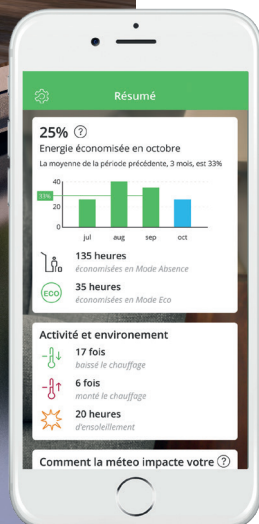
Résumé

25%

Energie économisée en octobre

La moyenne de la période précédente, 3 mois, est 33%

40
33%
20
0
jul
aug
sep
oct

135 heures
économisées en Mode Absence

ECO
35 heures
économisées en Mode Eco

Activité et environement

17 fois
baissé le chauffage

6 fois
monté le chauffage

20 heures
d'ensoleillement

Comment la méteo impacte votre